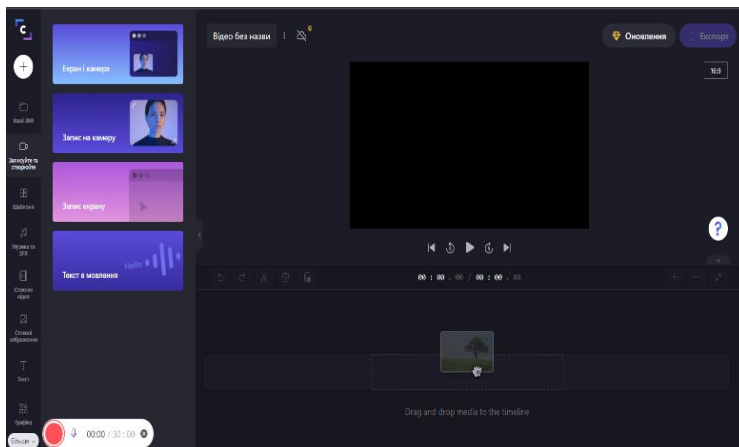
Екран і камера

Запис на камеру

Запис екрану

Текст в мовлення

Hello

Ваші ЗМІ

Запишіть та створюйте

Шаблони

Музика та SFX

Стокове відео

Стокові зображення

Текст

Графіка

Більше

Відео без назви

Оновлення

Експорт

16:9

?

00 : 00 . 00 / 00 : 00 . 00

Drag and drop media to the timeline

00:00 / 30:00